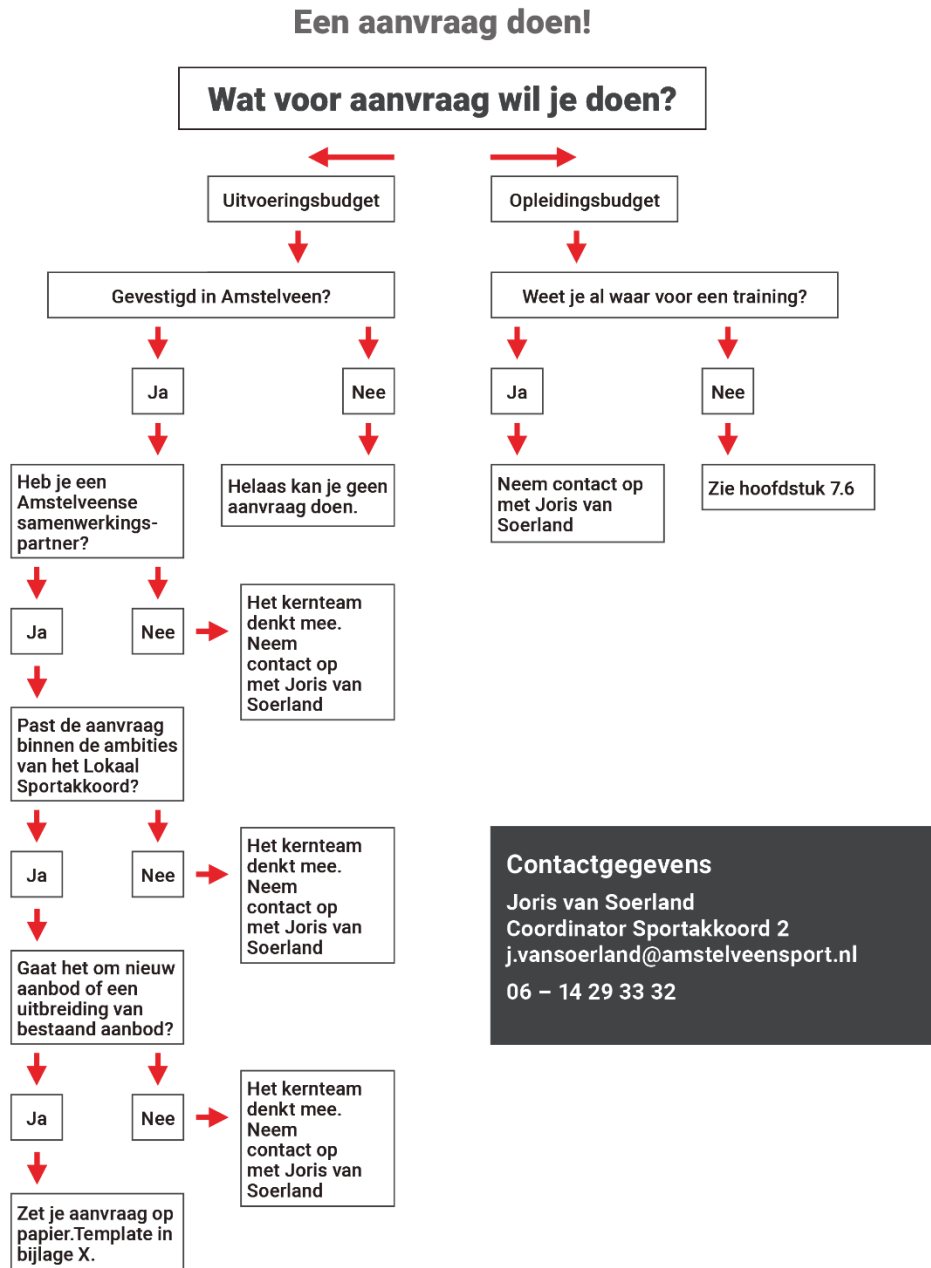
Een aanvraag doen!

Wat voor aanvraag wil je doen?

Uitvoeringsbudget

Opleidingsbudget

Gevestigd in Amstelveen?

Weet je al waar voor een training?

Ja

Nee

Ja

Nee

Heb je een Amstelveense samenwerkingspartner?

Helaas kan je geen aanvraag doen.

Neem contact op met Joris van Soerland

Zie hoofdstuk 7.6

Ja

Nee

Het kernteam denkt mee. Neem contact op met Joris van Soerland

Past de aanvraag binnen de ambities van het Lokaal Sportakkoord?

Ja

Nee

Het kernteam denkt mee. Neem contact op met Joris van Soerland

Contactgegevens

Joris van Soerland
Coordinator Sportakkoord 2
j.vansoerland@amstelveensport.nl

06 – 14 29 33 32

Gaat het om nieuw aanbod of een uitbreiding van bestaand aanbod?

Ja

Nee

Het kernteam denkt mee. Neem contact op met Joris van Soerland

Zet je aanvraag op papier.Template in bijlage X.